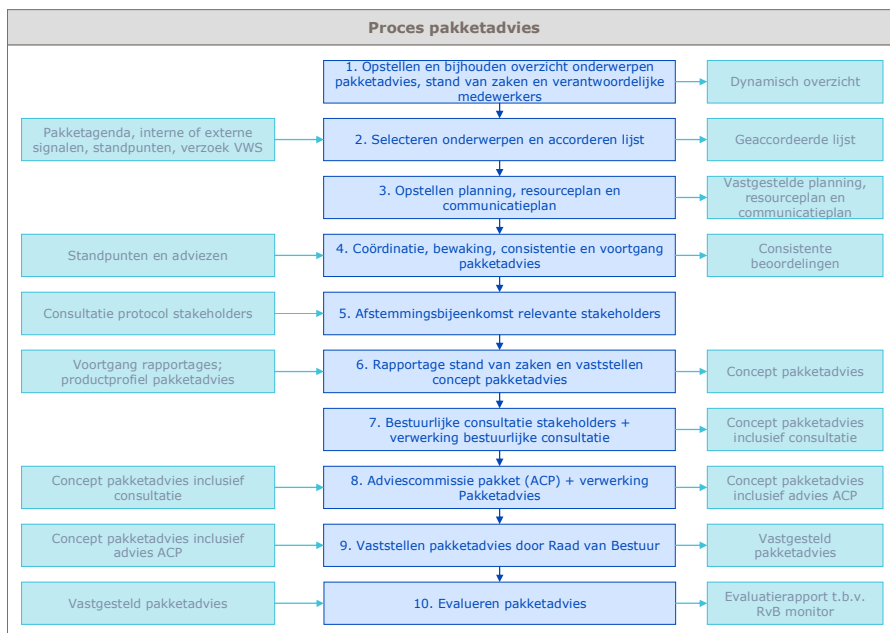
Proces pakketadvies

1. Opstellen en bijhouden overzicht onderwerpen pakketadvies, stand van zaken en verantwoordelijke medewerkers

Dynamisch overzicht

Pakketagenda, interne of externe signalen, standpunten, verzoek VWS

2. Selecteren onderwerpen en accorderen lijst

Geaccordeerde lijst

3. Opstellen planning, resourceplan en communicatieplan

Vastgestelde planning, resourceplan en communicatieplan

Standpunten en adviezen

4. Coördinatie, bewaking, consistentie en voortgang pakketadvies

Consistente beoordelingen

Consultatie protocol stakeholders

5. Afstemmingsbijeenkomst relevante stakeholders

Voortgang rapportages; productprofiel pakketadvies

6. Rapportage stand van zaken en vaststellen concept pakketadvies

Concept pakketadvies

7. Bestuurlijke consultatie stakeholders + verwerking bestuurlijke consultatie

Concept pakketadvies inclusief consultatie

Concept pakketadvies inclusief consultatie

8. Adviescommissie pakket (ACP) + verwerking Pakketadvies

Concept pakketadvies inclusief advies ACP

Concept pakketadvies inclusief advies ACP

9. Vaststellen pakketadvies door Raad van Bestuur

Vastgesteld pakketadvies

Vastgesteld pakketadvies

10. Evalueren pakketadvies

Evaluatierapport t.b.v. RvB monitor